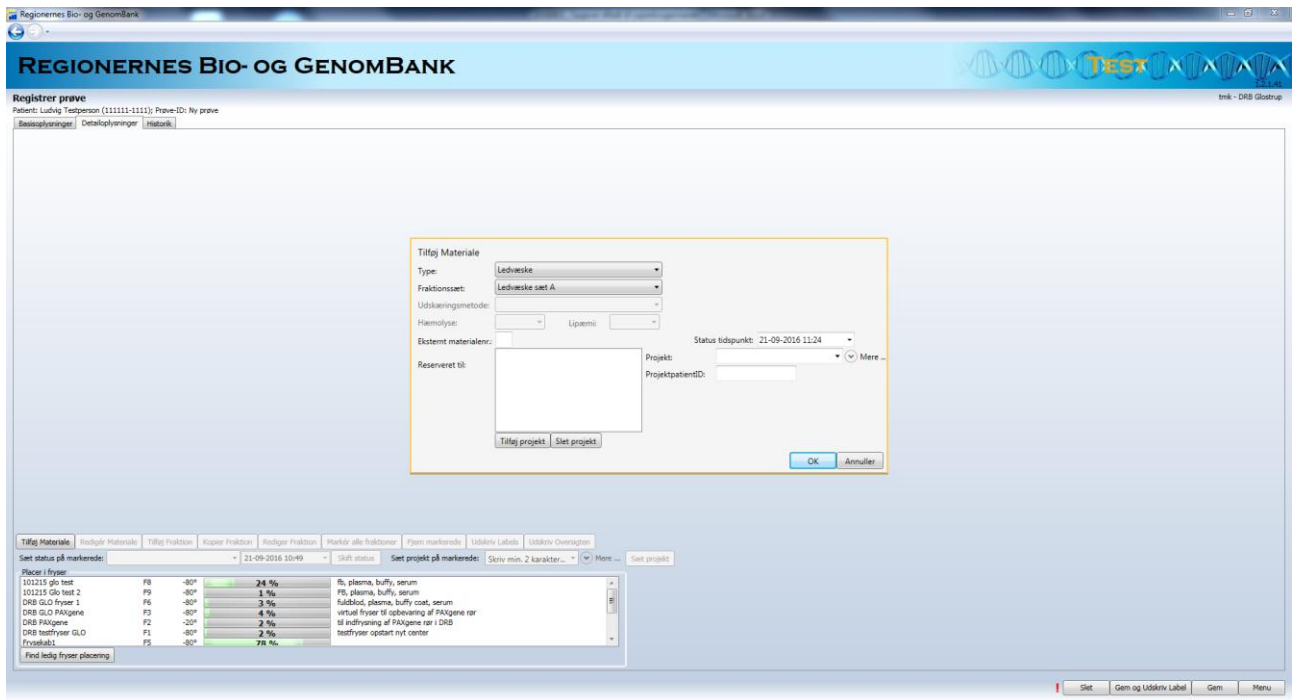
Regionernes Bio- og GenomBank

REGIONERNES BIO- OG GENOMBANK

TEST

Registrer prøve
Patient: Ludvig Testperson (111111-1111); Prøve-ID: Ny prøve

tmk - DRB Glostrup

Basisoplysninger | Detailoplysninger | Historik

Tilføj Materiale
Type: Ledvæske
Fraktionssæt: Ledvæske sæt A
Udskæringsmetode:
Hæmolyse:
Lipæmi:
Eksternt materialenr.:
Status tidspunkt: 21-09-2016 11:24
Reserveret til:
Projekt:
Mere ...
ProjektpatientID:
Tilføj projekt | Slet projekt
OK | Annuller

Tilføj Materiale | Rediger Materiale | Tilføj Fraktion | Kopier Fraktion | Rediger Fraktion | Markér alle fraktioner | Fjern markerede | Udskriv Labels | Udskriv Oversigten

Sæt status på markerede: 21-09-2016 10:49 | Skift status | Sæt projekt på markerede: Skriv min. 2 karakter... | Mere ... | Sæt projekt

Placer i fryser

| | | | | |
|---|---|---|---|---|
| 101215 glo test | F8 | -80° | 24 % | fb, plasma, buffy, serum |
| 101215 Glo test 2 | F9 | -80° | 1 % | FB, plasma, buffy, serum |
| DRB GLO fryser 1 | F6 | -80° | 3 % | fuldblod, plasma, buffy coat, serum |
| DRB GLO PAXgene | F3 | -80° | 4 % | virtuel fryser til opbevaring af PAXgene rør |
| DRB PAXgene | F2 | -20° | 2 % | til indfrysning af PAXgene rør i DRB |
| DRB testfryser GLO | F1 | -80° | 2 % | testfryser opstart nyt center |
| Frysekab1 | F5 | -80° | 78 % | |

Find ledig fryser placering

Slet | Gem og Udskriv Label | Gem | Menu